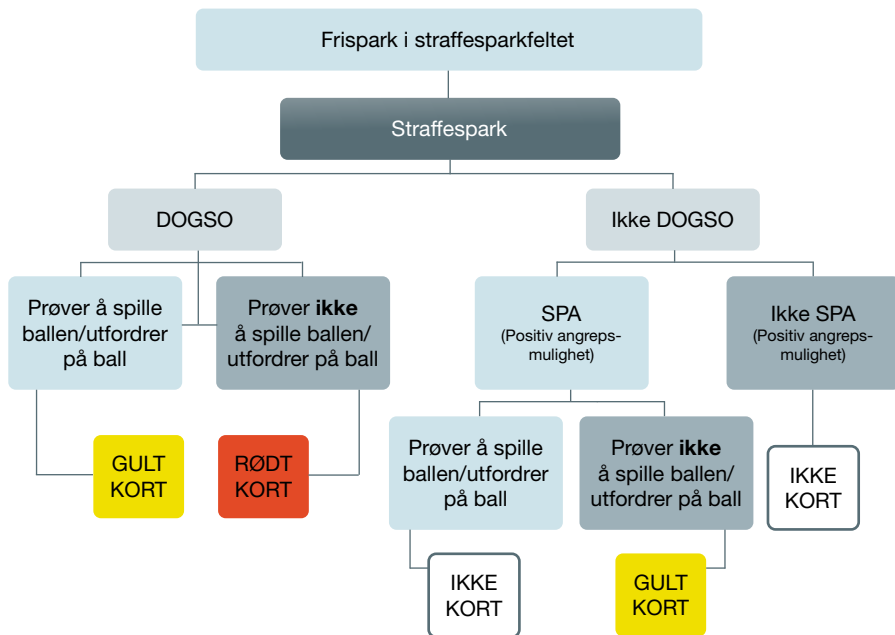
Frispark i straffesparkfeltet

Straffespark

DOGSO

Ikke DOGSO

Prøver å spille ballen/utfordrer på ball

Prøver **ikke** å spille ballen/ utfordrer på ball

SPA
(Positiv angrepsmulighet)

Ikke SPA
(Positiv angrepsmulighet)

GULT KORT

RØDT KORT

Prøver å spille ballen/utfordrer på ball

Prøver **ikke** å spille ballen/ utfordrer på ball

IKKE KORT

IKKE KORT

GULT KORT